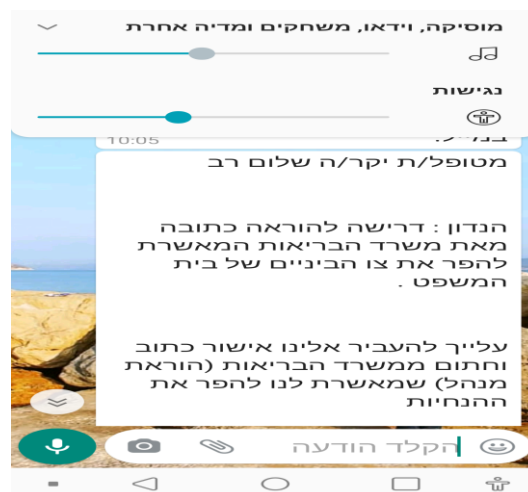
מוסיקה, וידאו, משחקים ומדיה אחרת

נגישות

10:05

מטופל/ת יקר/ה שלום רב

הנדון : דרישה להוראה כתובה מאת משרד הבריאות המאשרת להפר את צו הביניים של בית המשפט .

עלייך להעביר אלינו אישור כתוב וחתום ממשרד הבריאות (הוראת מנהל) שמאשרת לנו להפר את ההנחיות

הקלד הודעה